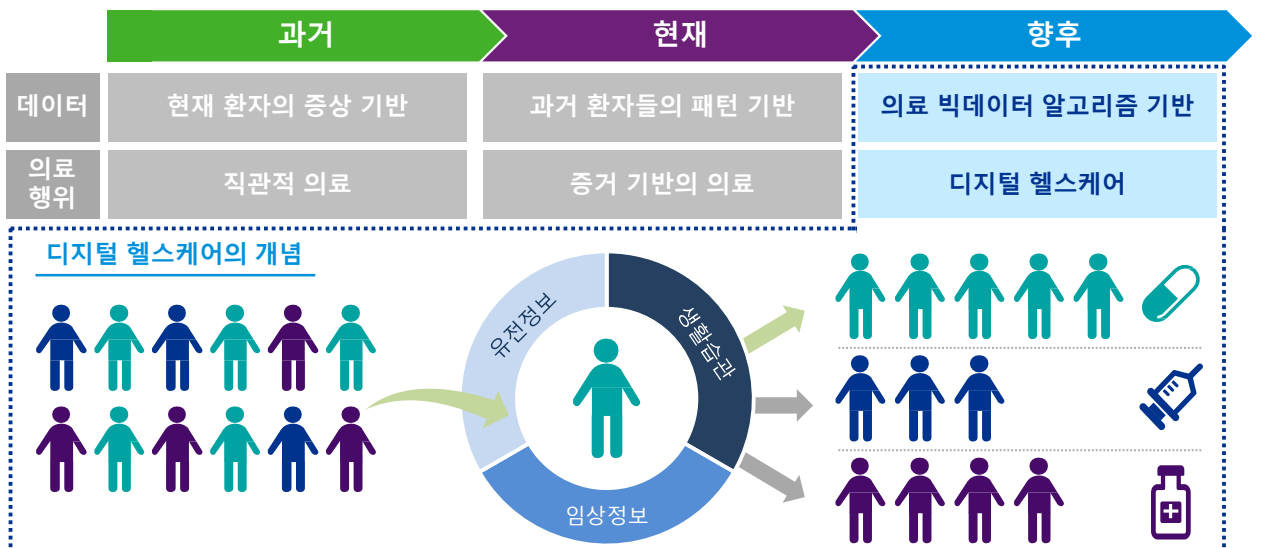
| | 과거 | 현재 | 향후 |
|---|---|---|---|
| 데이터 | 현재 환자의 증상 기반 | 과거 환자들의 패턴 기반 | 의료 빅데이터 알고리즘 기반 |
| 의료 행위 | 직관적 의료 | 증거 기반의 의료 | 디지털 헬스케어 |

디지털 헬스케어의 개념

유전정보

생활습관

임상정보